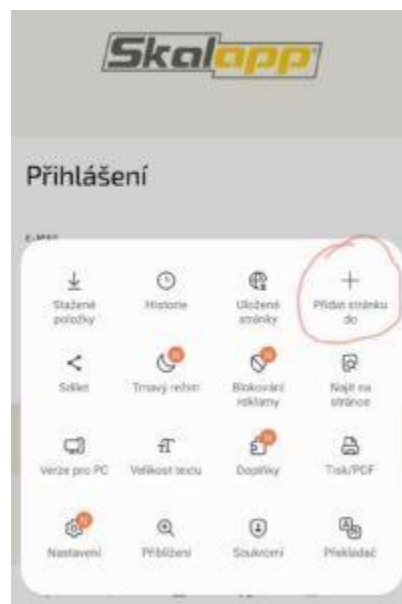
Skalapp

Přihlášení

E-MAIL

Stažené položky

Historie

Uložené stránky

Přidat stránku do

Sdílet

Tmavý režim

Blokování reklamy

Najít na stránce

Verze pro PC

Velikost textu

Doplňky

Tisk/PDF

Nastavení

Přiblížení

Soukromí

Překladač